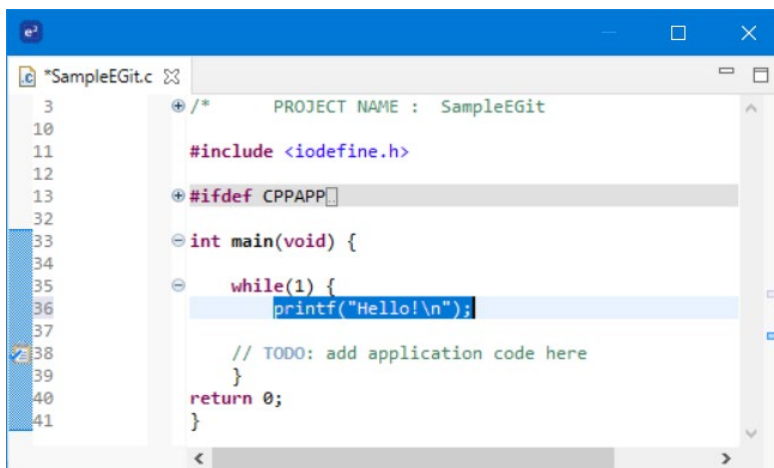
*SampleEGit.c

3 /* PROJECT NAME : SampleEGit
10
11 #include <iodefine.h>
12
13 #ifdef CPPAPP
32
33 int main(void) {
34
35 while(1) {
36 printf("Hello!\n");
37
38 // TODO: add application code here
39 }
40 return 0;
41 }